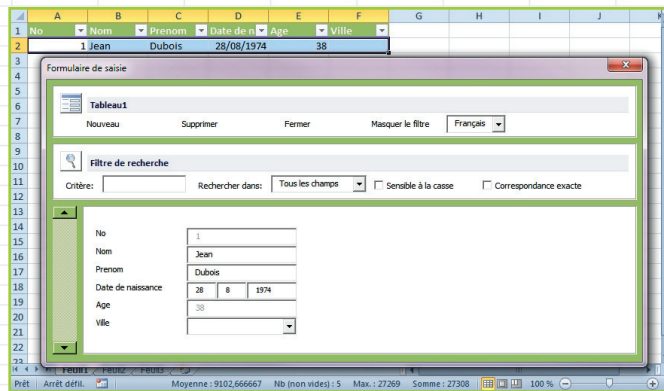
| | A | B | C | D | E | F | G | H | I | J |
|---|---|---|---|---|---|---|---|---|---|---|
| 1 | No | Nom | Prenom | Date de n | Age | Ville | | | | |
| 2 | 1 | Jean | Dubois | 28/08/1974 | 38 | | | | | |

3
4
5
6
7
8
9
10
11
12
13
14
15
16
17
18
19
20
21
22
23

Formulaire de saisie

Tableau1

Nouveau Supprimer Fermer Masquer le filtre Français

Filtre de recherche

Critère: Rechercher dans: Tous les champs Sensible à la casse Correspondance exacte

No 1
Nom Jean
Prenom Dubois
Date de naissance 28 8 1974
Age 38
Ville

Feuil1 Feuil2 Feuil3

Prêt Arrêt défil. Moyenne : 9102,666667 Nb (non vides) : 5 Max. : 27269 Somme : 27308 100 %